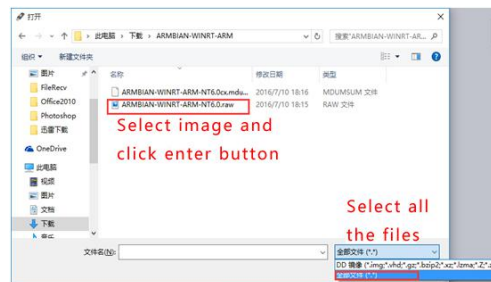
打开

← → ↑ > 此电脑 > 下载 > ARMBIAN-WINRT-ARM

搜索"ARMBIAN-WINRT-ARM"

组织 ▾ 新建文件夹

图片
FileRecv
Office2010
Photoshop
迅雷下载
OneDrive
此电脑
视频
图片
文档
下载

| 名称 | 修改日期 | 类型 |
|---|---|---|
| ARMBIAN-WINRT-ARM-NT6.0.mdu... | 2016/7/10 18:16 | MDUMSUM 文件 |
| ARMBIAN-WINRT-ARM-NT6.0.raw | 2016/7/10 18:15 | RAW 文件 |

Select image and click enter button

Select all the files

文件名(N):

全部文件 (*.*)

DD 镜像 (*.img;*.vhd;*.gz;*.bzip2;*.xz;*.lzma;*.Z;*.z

全部文件 (*.*)